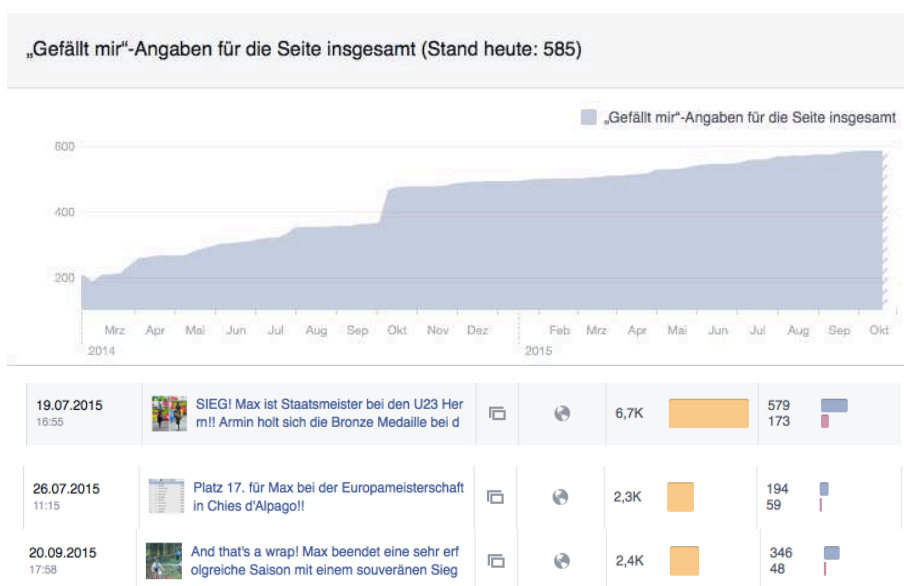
„Gefällt mir"-Angaben für die Seite insgesamt (Stand heute: 585)

„Gefällt mir"-Angaben für die Seite insgesamt

600
400
200

Mrz Apr Mai Jun Jul Aug Sep Okt Nov Dez Feb Mrz Apr Mai Jun Jul Aug Sep Okt
2014 2015

| | | | | | |
|---|---|---|---|---|---|
| 19.07.2015 16:55 | SIEG! Max ist Staatsmeister bei den U23 Herrn!! Armin holt sich die Bronze Medaille bei d | | | 6,7K | 579 173 |
| 26.07.2015 11:15 | Platz 17. für Max bei der Europameisterschaft in Chies d'Alpago!! | | | 2,3K | 194 59 |
| 20.09.2015 17:58 | And that's a wrap! Max beendet eine sehr erfolgreiche Saison mit einem souveränen Sieg | | | 2,4K | 346 48 |